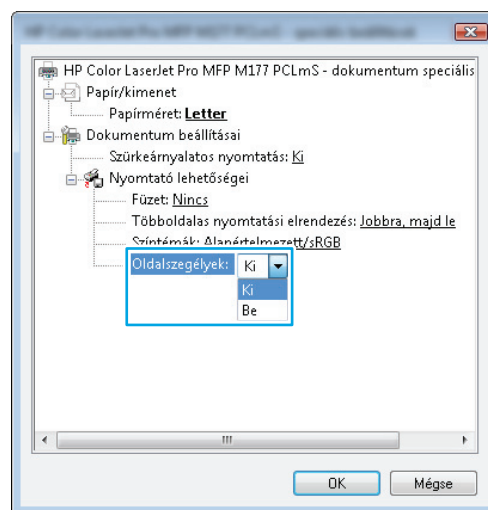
HP Color LaserJet Pro MFP M177 PCLmS - speciális beállítások

HP Color LaserJet Pro MFP M177 PCLmS - dokumentum speciális
Papír/kimenet
Papírméret: Letter
Dokumentum beállításai
Szürkeárnyalatos nyomtatás: Ki
Nyomtató lehetőségei
Füzet: Nincs
Többoldalas nyomtatási elrendezés: Jobbra, majd le
Színtémák: Alapértelmezett/sRGB
Oldalszegélyek: Ki
Ki
Be

III

OK
Mégse